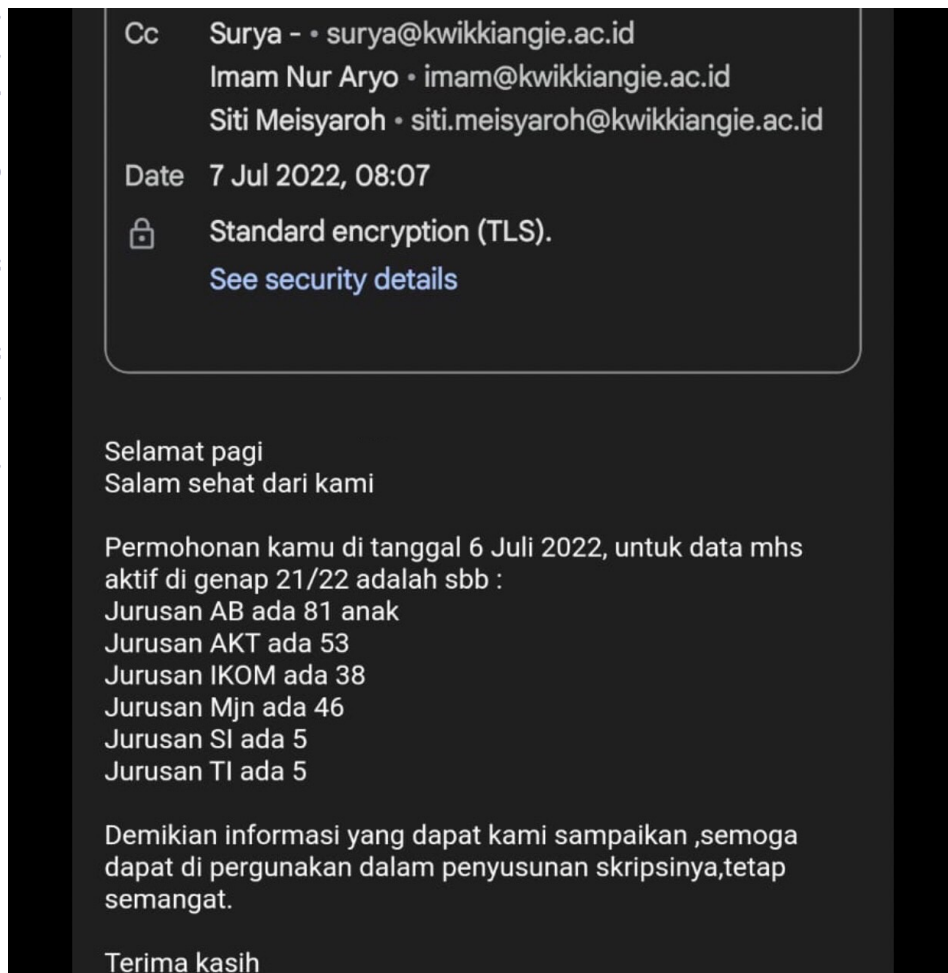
Cc Surya - • surya@kwikkiangie.ac.id
Imam Nur Aryo • imam@kwikkiangie.ac.id
Siti Meisyaroh • siti.meisyaroh@kwikkiangie.ac.id

Date 7 Jul 2022, 08:07

Standard encryption (TLS).
See security details

Selamat pagi
Salam sehat dari kami

Permohonan kamu di tanggal 6 Juli 2022, untuk data mhs aktif di genap 21/22 adalah sbb :
Jurusan AB ada 81 anak
Jurusan AKT ada 53
Jurusan IKOM ada 38
Jurusan Mjn ada 46
Jurusan SI ada 5
Jurusan TI ada 5

Demikian informasi yang dapat kami sampaikan ,semoga dapat di pergunakan dalam penyusunan skripsinya,tetap semangat.

Terima kasih